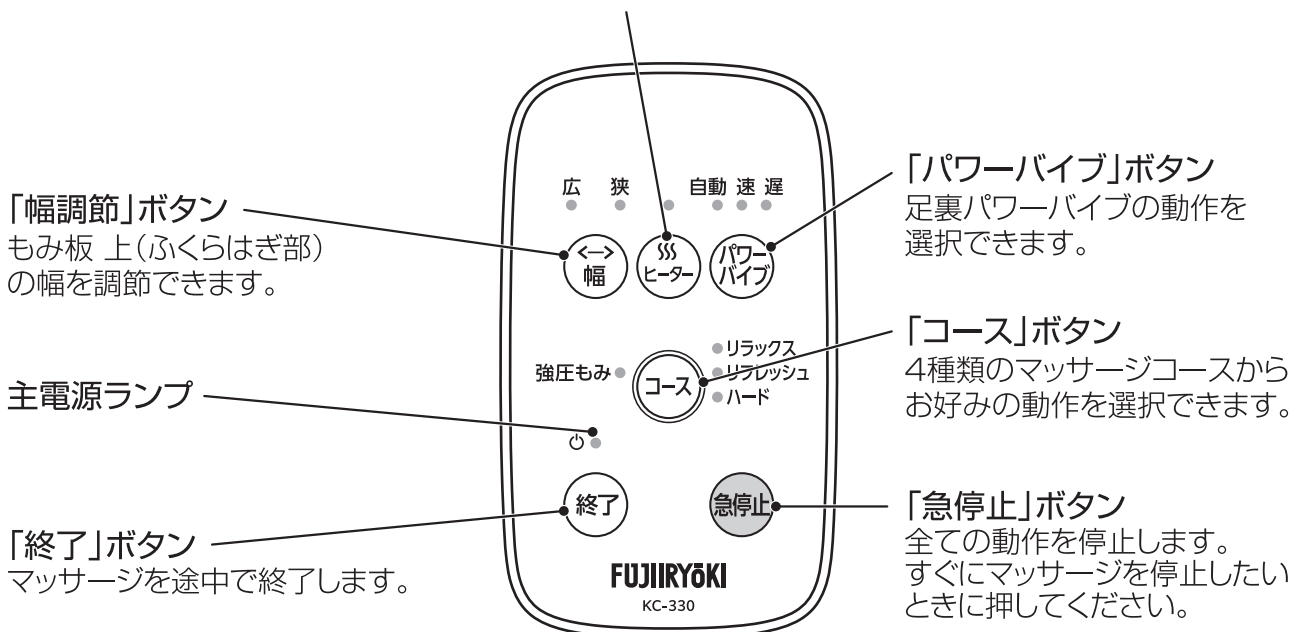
広　狭　自動 速 遅

「幅調節」ボタン
もみ板 上(ふくらはぎ部)の幅を調節できます。

<-> 幅

ヒーター

パワーバイブ

「パワーバイブ」ボタン
足裏パワーバイブの動作を選択できます。

強圧もみ

コース

リラックス
リフレッシュ
ハード

「コース」ボタン
4種類のマッサージコースからお好みの動作を選択できます。

主電源ランプ

終了

急停止

「急停止」ボタン
全ての動作を停止します。すぐにマッサージを停止したいときに押してください。

「終了」ボタン
マッサージを途中で終了します。

FUJIIRYOKI
KC-330